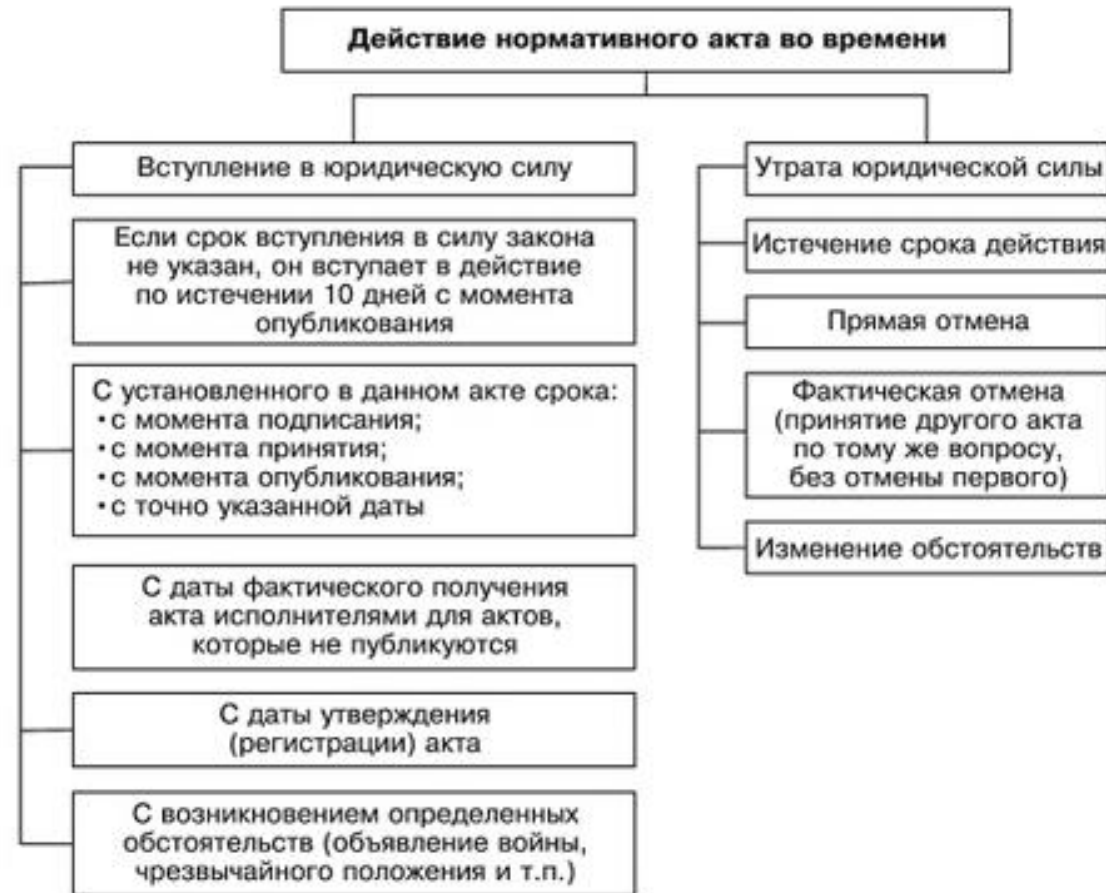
Действие нормативного акта во времени

Вступление в юридическую силу

Если срок вступления в силу закона не указан, он вступает в действие по истечении 10 дней с момента опубликования

С установленного в данном акте срока:
• с момента подписания;
• с момента принятия;
• с момента опубликования;
• с точно указанной даты

С даты фактического получения акта исполнителями для актов, которые не публикуются

С даты утверждения (регистрации) акта

С возникновением определенных обстоятельств (объявление войны, чрезвычайного положения и т.п.)

Утрата юридической силы

Истечение срока действия

Прямая отмена

Фактическая отмена (принятие другого акта по тому же вопросу, без отмены первого)

Изменение обстоятельств